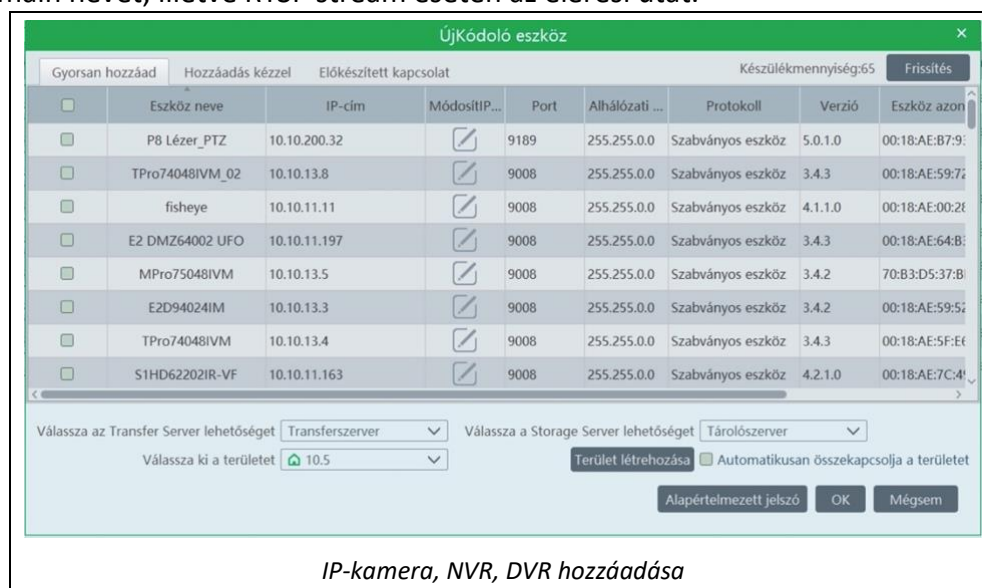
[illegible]

ÚjKódoló eszköz

Gyorsan hozzáad | Hozzáadás kézzel | Előkészített kapcsolat

Készülékmennyiség:65 Frissítés

| | Eszköz neve | IP-cím | MódosítIP... | Port | Alhálózati ... | Protokoll | Verzió | Eszköz azon |
|---|---|---|---|---|---|---|---|---|
| | P8 Lézer_PTZ | 10.10.200.32 | | 9189 | 255.255.0.0 | Szabványos eszköz | 5.0.1.0 | 00:18:AE:B7:9 |
| | TPro74048IVM_02 | 10.10.13.8 | | 9008 | 255.255.0.0 | Szabványos eszköz | 3.4.3 | 00:18:AE:59:7 |
| | fisheye | 10.10.11.11 | | 9008 | 255.255.0.0 | Szabványos eszköz | 4.1.1.0 | 00:18:AE:00:2 |
| | E2 DMZ64002 UFO | 10.10.11.197 | | 9008 | 255.255.0.0 | Szabványos eszköz | 3.4.3 | 00:18:AE:64:B |
| | MPro75048IVM | 10.10.13.5 | | 9008 | 255.255.0.0 | Szabványos eszköz | 3.4.2 | 70:B3:D5:37:B |
| | E2D94024IM | 10.10.13.3 | | 9008 | 255.255.0.0 | Szabványos eszköz | 3.4.2 | 00:18:AE:59:5 |
| | TPro74048IVM | 10.10.13.4 | | 9008 | 255.255.0.0 | Szabványos eszköz | 3.4.3 | 00:18:AE:5F:E |
| | S1HD62202IR-VF | 10.10.11.163 | | 9008 | 255.255.0.0 | Szabványos eszköz | 4.2.1.0 | 00:18:AE:7C:4 |

Válassza az Transfer Server lehetőséget Transferszerver
Válassza a Storage Server lehetőséget Tárolószerver
Válassza ki a területet 10.5
Terület létrehozása
Automatikusan összekapcsolja a területet

Alapértelmezett jelszó OK Mégsem

IP-kamera, NVR, DVR hozzáadása